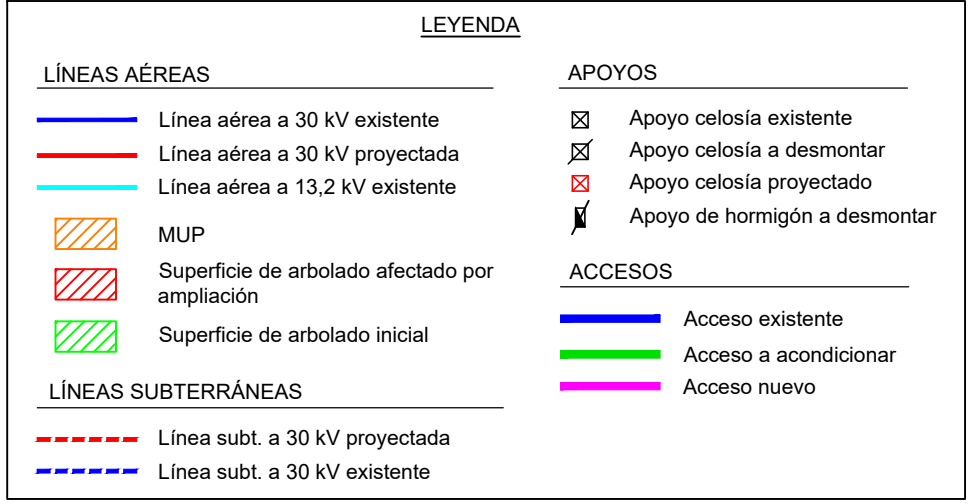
LEYENDA

LÍNEAS AÉREAS

Línea aérea a 30 kV existente

Línea aérea a 30 kV proyectada

Línea aérea a 13,2 kV existente

MUP

Superficie de arbolado afectado por ampliación

Superficie de arbolado inicial

LÍNEAS SUBTERRÁNEAS

Línea subt. a 30 kV proyectada

Línea subt. a 30 kV existente

APOYOS

Apoyo celosía existente

Apoyo celosía a desmontar

Apoyo celosía proyectado

Apoyo de hormigón a desmontar

ACCESOS

Acceso existente

Acceso a acondicionar

Acceso nuevo